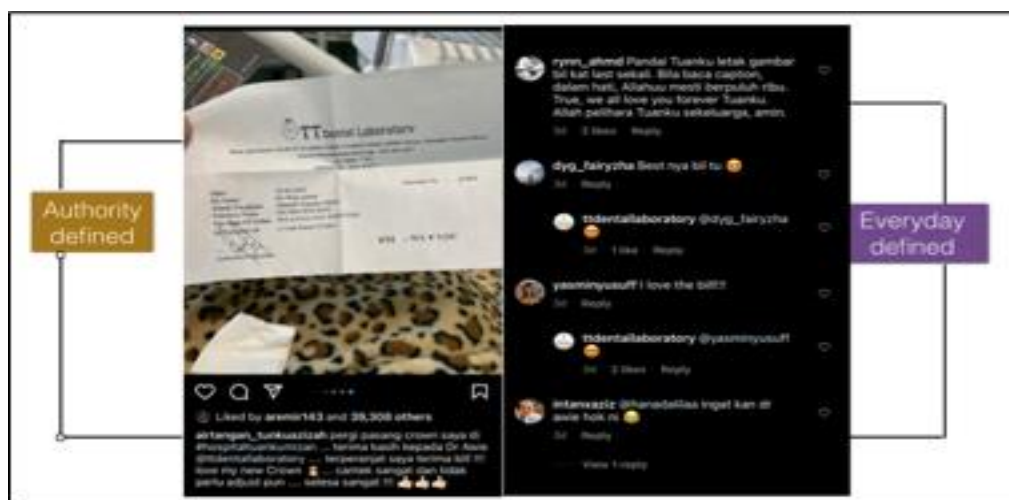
TT Dental Laboratory

Liked by aremir143 and 39,308 others

airtangan_tunkuazizah pergi pasang crown saya di #hospitaltuanku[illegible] ... terima kasih kepada Dr. Awie @ttdentallaboratory .... terperanjat saya terima bill !!! love my new Crown .... cantek sangat dan tidak perlu adjust pun ..... selesa sangat !!!

Authority defined

rynn_ahmd Pandai Tuanku letak gambar bil kat last sekali. Bila baca caption, dalam hati, Allahuu mesti berpuluh ribu. True, we all love you forever Tuanku. Allah pelihara Tuanku sekeluarga, amin.
3d 2 likes Reply

dyg_fairyzha Best nya bil tu
3d Reply

ttdentallaboratory @dyg_fairyzha
3d 1 like Reply

yasminyusuff I love the bill!!
3d Reply

ttdentallaboratory @yasminyusuff
3d 2 likes Reply

intanaziz @hanadalias ingat kan dr awie hok ni
3d Reply

View 1 reply

Everyday defined